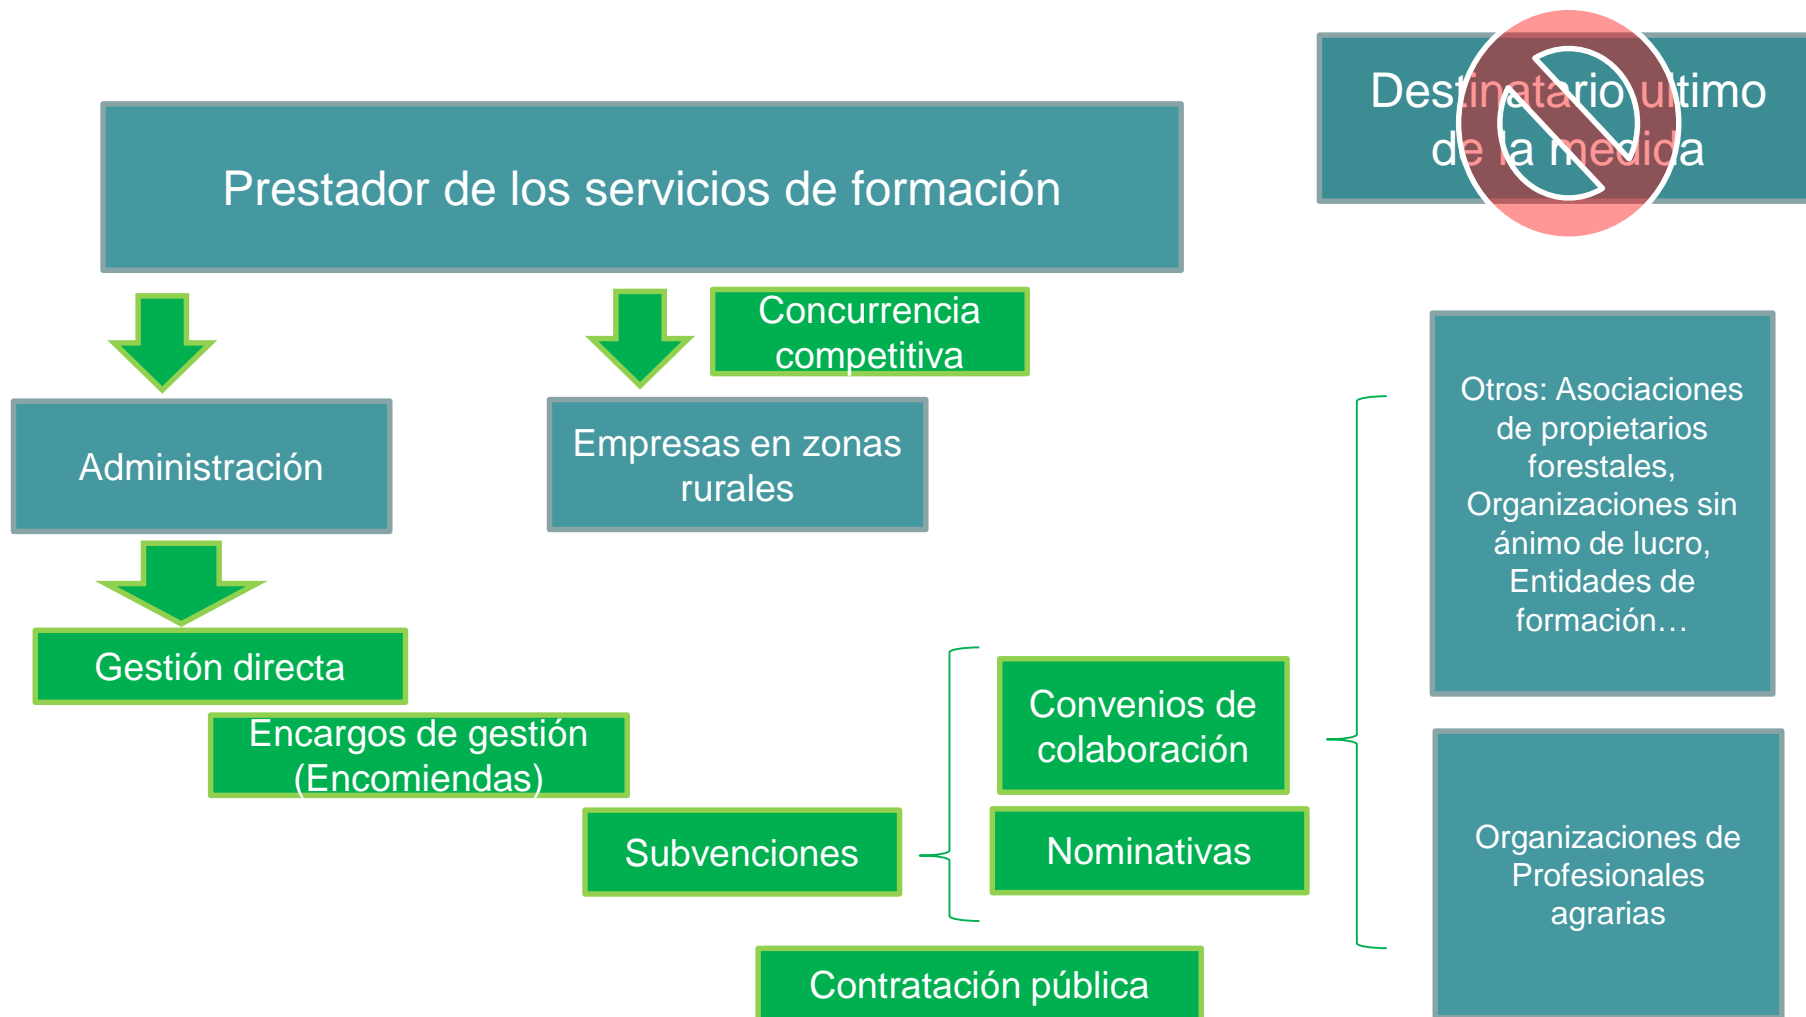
Prestador de los servicios de formación

Destinatario último de la medida

Concurrencia competitiva

Administración

Empresas en zonas rurales

Otros: Asociaciones de propietarios forestales, Organizaciones sin ánimo de lucro, Entidades de formación…

Gestión directa

Encargos de gestión (Encomiendas)

Convenios de colaboración

Subvenciones

Nominativas

Organizaciones de Profesionales agrarias

Contratación pública